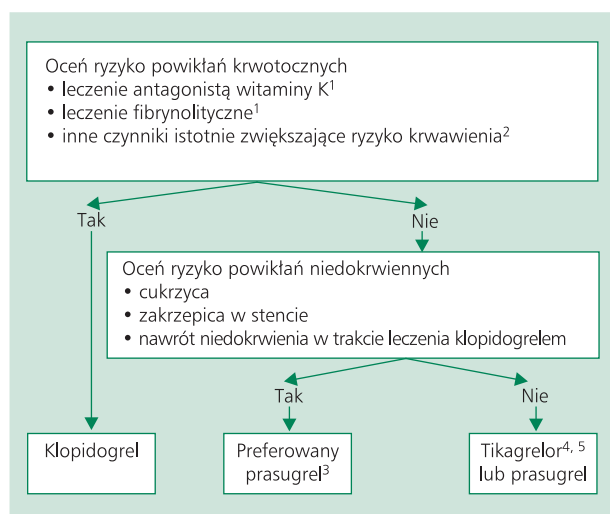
Oceń ryzyko powikłań krwotocznych
• leczenie antagonistą witaminy K$^1$
• leczenie fibrynolityczne$^1$
• inne czynniki istotnie zwiększające ryzyko krwawienia$^2$

Tak

Nie

Oceń ryzyko powikłań niedokrwiennych
• cukrzyca
• zakrzepica w stencie
• nawrót niedokrwienia w trakcie leczenia klopidogrelem

Tak

Nie

Klopidogrel

Preferowany prasugrel$^3$

Tikagrelor$^{4, 5}$ lub prasugrel